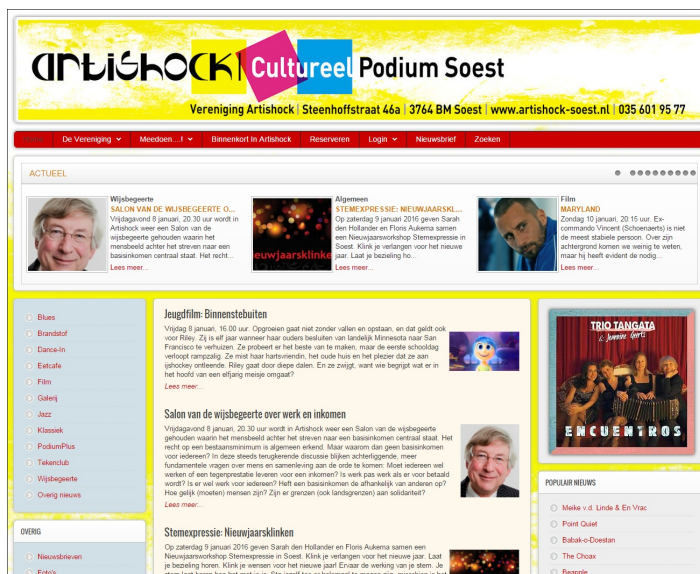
artishock! Cultureel Podium Soest

Vereniging Artishock | Steenhoffstraat 46a | 3764 BM Soest | www.artishock-soest.nl | 035 601 95 77

Home | De Vereniging | Meedoen....! | Binnenkort In Artishock | Reserveren | Login | Nieuwsbrief | Zoeken

ACTUEEL

Wijsbegeerte
SALON VAN DE WIJSBEGEERTE O...
Vrijdagavond 8 januari, 20.30 uur wordt in Artishock weer een Salon van de wijsbegeerte gehouden waarin het mensbeeld achter het streven naar een basisinkomen centraal staat. Het recht...
Lees meer...

Algemeen
STEMEXPRESSIE: NIEUWJAARSKL...
Op zaterdag 9 januari 2016 geven Sarah den Hollander en Floris Aukema samen een Nieuwjaarsworkshop Stemexpressie in Soest. Klink je verlangen voor het nieuwe jaar. Laat je bezieling ho...
Lees meer...

Film
MARYLAND
Zondag 10 januari, 20.15 uur. Ex-commando Vincent (Schoenaerts) is niet de meest stabiele persoon. Over zijn achtergrond komen we weinig te weten, maar hij heeft evident de nodig...
Lees meer...

Blues
Brandstof
Dance-In
Eetcafe
Film
Galerij
Jazz
Klassiek
PodiumPlus
Tekenclub
Wijsbegeerte
Overig nieuws

OVERIG
Nieuwsbrieven
Foto's

Jeugdfilm: Binnenstebuiten
Vrijdag 8 januari, 16.00 uur. Opgroeien gaat niet zonder vallen en opstaan, en dat geldt ook voor Riley. Zij is elf jaar wanneer haar ouders besluiten van landelijk Minnesota naar San Francisco te verhuizen. Ze probeert er het beste van te maken, maar de eerste schooldag verloopt rampzalig. Ze mist haar hartsvriendin, het oude huis en het plezier dat ze aan ijshockey ontleende. Riley gaat door diepe dalen. En ze zwijgt, want wie begrijpt wat er in het hoofd van een elfjarig meisje omgaat?
Lees meer...

Salon van de wijsbegeerte over werk en inkomen
Vrijdagavond 8 januari, 20.30 uur wordt in Artishock weer een Salon van de wijsbegeerte gehouden waarin het mensbeeld achter het streven naar een basisinkomen centraal staat. Het recht op een bestaansminimum is algemeen erkend. Maar waarom dan geen basisinkomen voor iedereen? In deze steeds terugkerende discussie blijken achterliggende, meer fundamentele vragen over mens en samenleving aan de orde te komen: Moet iedereen wel werken of een tegenprestatie leveren voor een inkomen? Is werk pas werk als er voor betaald wordt? Is er wel werk voor iedereen? Heft een basisinkomen de afhankelijk van anderen op? Hoe gelijk (moeten) mensen zijn? Zijn er grenzen (en landsgrenzen) aan solidariteit?
Lees meer...

Stemexpressie: Nieuwjaarsklinken
Op zaterdag 9 januari 2016 geven Sarah den Hollander en Floris Aukema samen een Nieuwjaarsworkshop Stemexpressie in Soest. Klink je verlangen voor het nieuwe jaar. Laat je bezieling horen. Klink je wensen voor het nieuwe jaar! Ervaar de werking van je stem. Je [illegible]

TRIO TANGATA & Jeannine Gort
ENCUENTROS

POPULAIR NIEUWS
Meike v.d. Linde & En Vrac
Point Quiet
Babak-o-Doestan
The Choax
Beppple